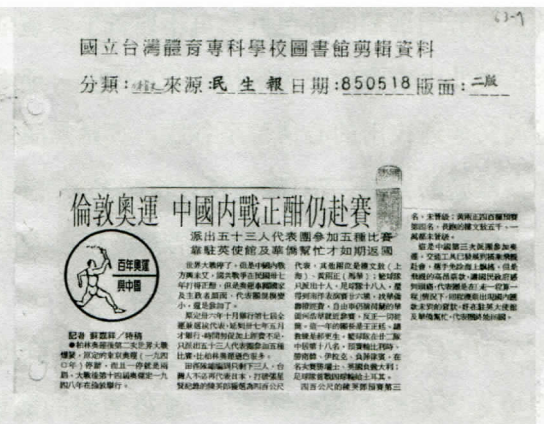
63-7

國立台灣體育專科學校圖書館剪輯資料

分類：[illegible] 來源 民 生 報 日期：850518 版面：二版

倫敦奧運 中國內戰正酣仍赴賽

派出五十三人代表團參加五種比賽
靠駐英使館及華僑幫忙才如期返國

百年奧運
與中國

記者 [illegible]／特稿

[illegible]